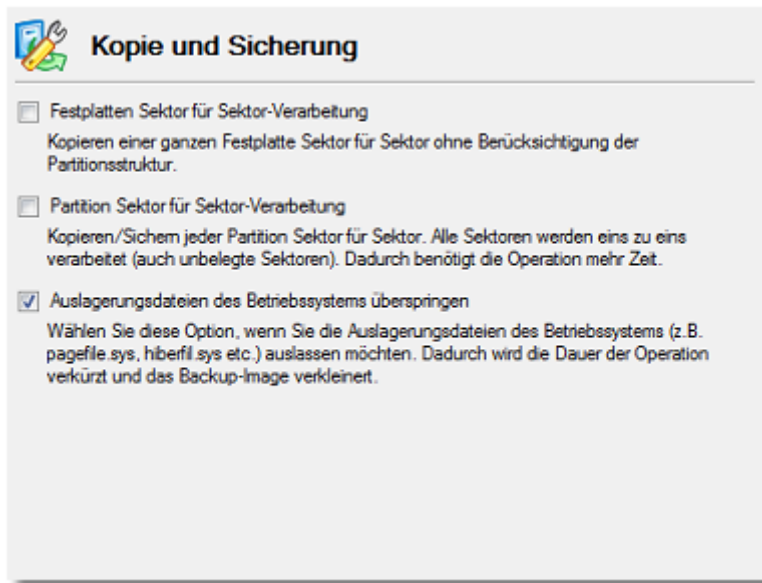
Kopie und Sicherung

Festplatten Sektor für Sektor-Verarbeitung

Kopieren einer ganzen Festplatte Sektor für Sektor ohne Berücksichtigung der Partitionsstruktur.

Partition Sektor für Sektor-Verarbeitung

Kopieren/Sichern jeder Partition Sektor für Sektor. Alle Sektoren werden eins zu eins verarbeitet (auch unbelegte Sektoren). Dadurch benötigt die Operation mehr Zeit.

Auslagerungsdateien des Betriebssystems überspringen

Wählen Sie diese Option, wenn Sie die Auslagerungsdateien des Betriebssystems (z.B. pagefile.sys, hiberfil.sys etc.) auslassen möchten. Dadurch wird die Dauer der Operation verkürzt und das Backup-Image verkleinert.